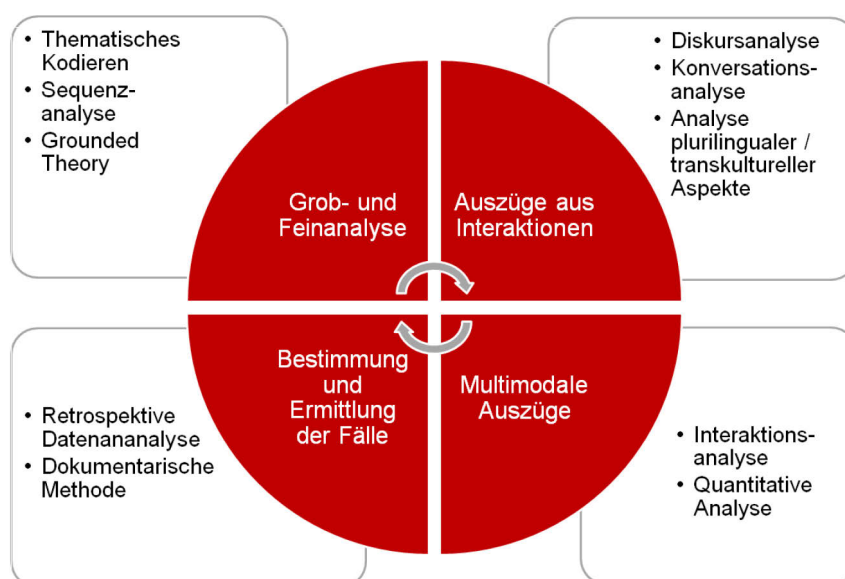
- Thematisches Kodieren
- Sequenzanalyse
- Grounded Theory

- Diskursanalyse
- Konversationsanalyse
- Analyse plurilingualer / transkultureller Aspekte

Grob- und Feinanalyse

Auszüge aus Interaktionen

Bestimmung und Ermittlung der Fälle

Multimodale Auszüge

- Retrospektive Datenananalyse
- Dokumentarische Methode

- Interaktionsanalyse
- Quantitative Analyse